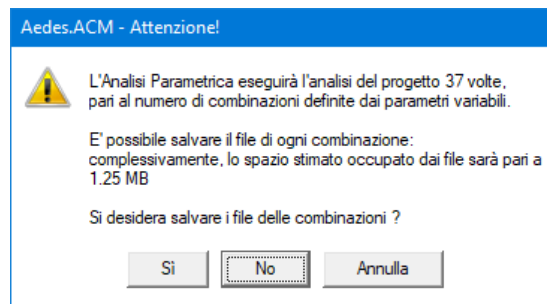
Aedes.ACM - Attenzione!

L'Analisi Parametrica eseguirà l'analisi del progetto 37 volte, pari al numero di combinazioni definite dai parametri variabili.

E' possibile salvare il file di ogni combinazione: complessivamente, lo spazio stimato occupato dai file sarà pari a 1.25 MB

Si desidera salvare i file delle combinazioni ?

Sì

No

Annulla